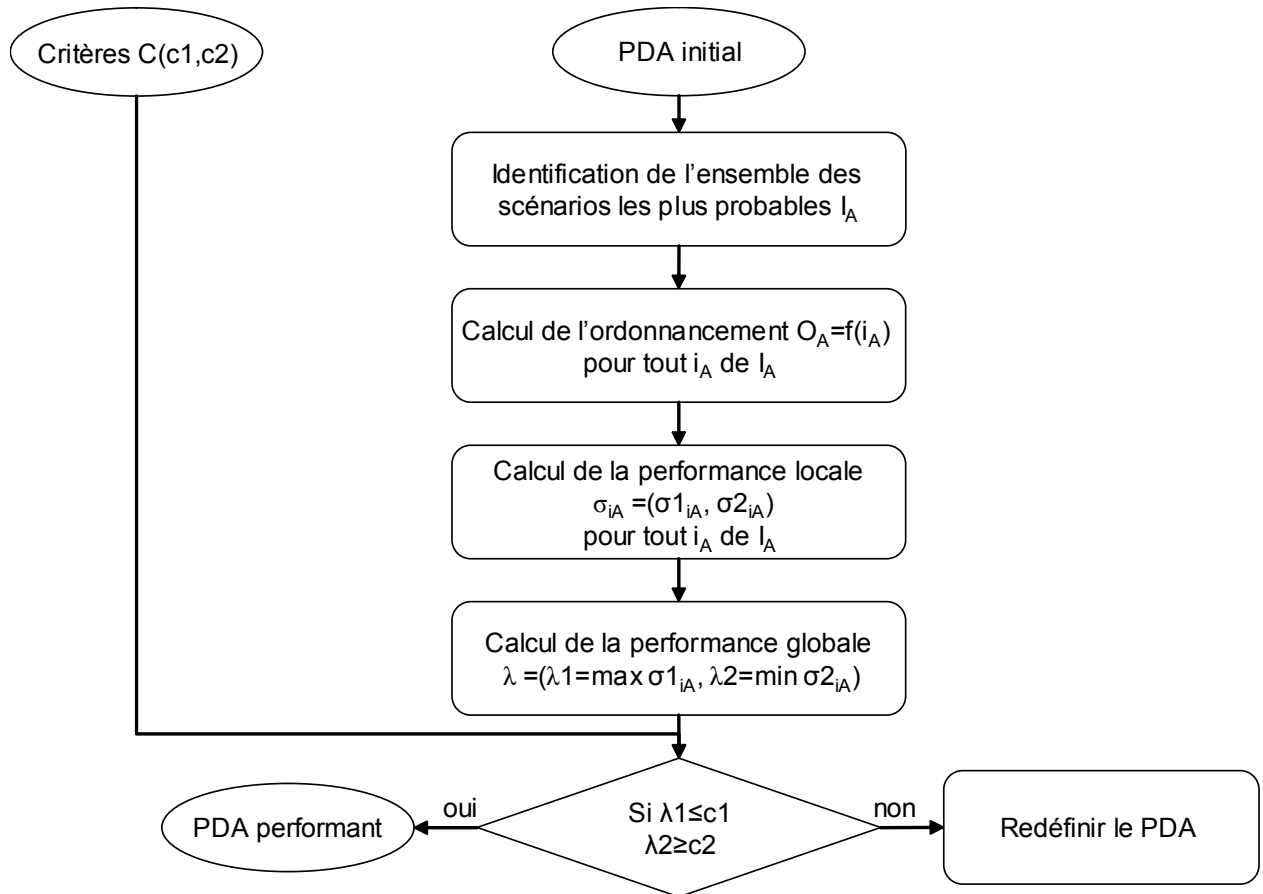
Critères C(c1,c2)

PDA initial

Identification de l'ensemble des scénarios les plus probables $I_A$

Calcul de l'ordonnancement $O_A=f(i_A)$ pour tout $i_A$ de $I_A$

Calcul de la performance locale $\sigma_{iA}=(\sigma1_{iA}, \sigma2_{iA})$ pour tout $i_A$ de $I_A$

Calcul de la performance globale $\lambda=(\lambda1=\max \sigma1_{iA}, \lambda2=\min \sigma2_{iA})$

Si $\lambda1 \leq c1$ $\lambda2 \geq c2$

oui

PDA performant

non

Redéfinir le PDA